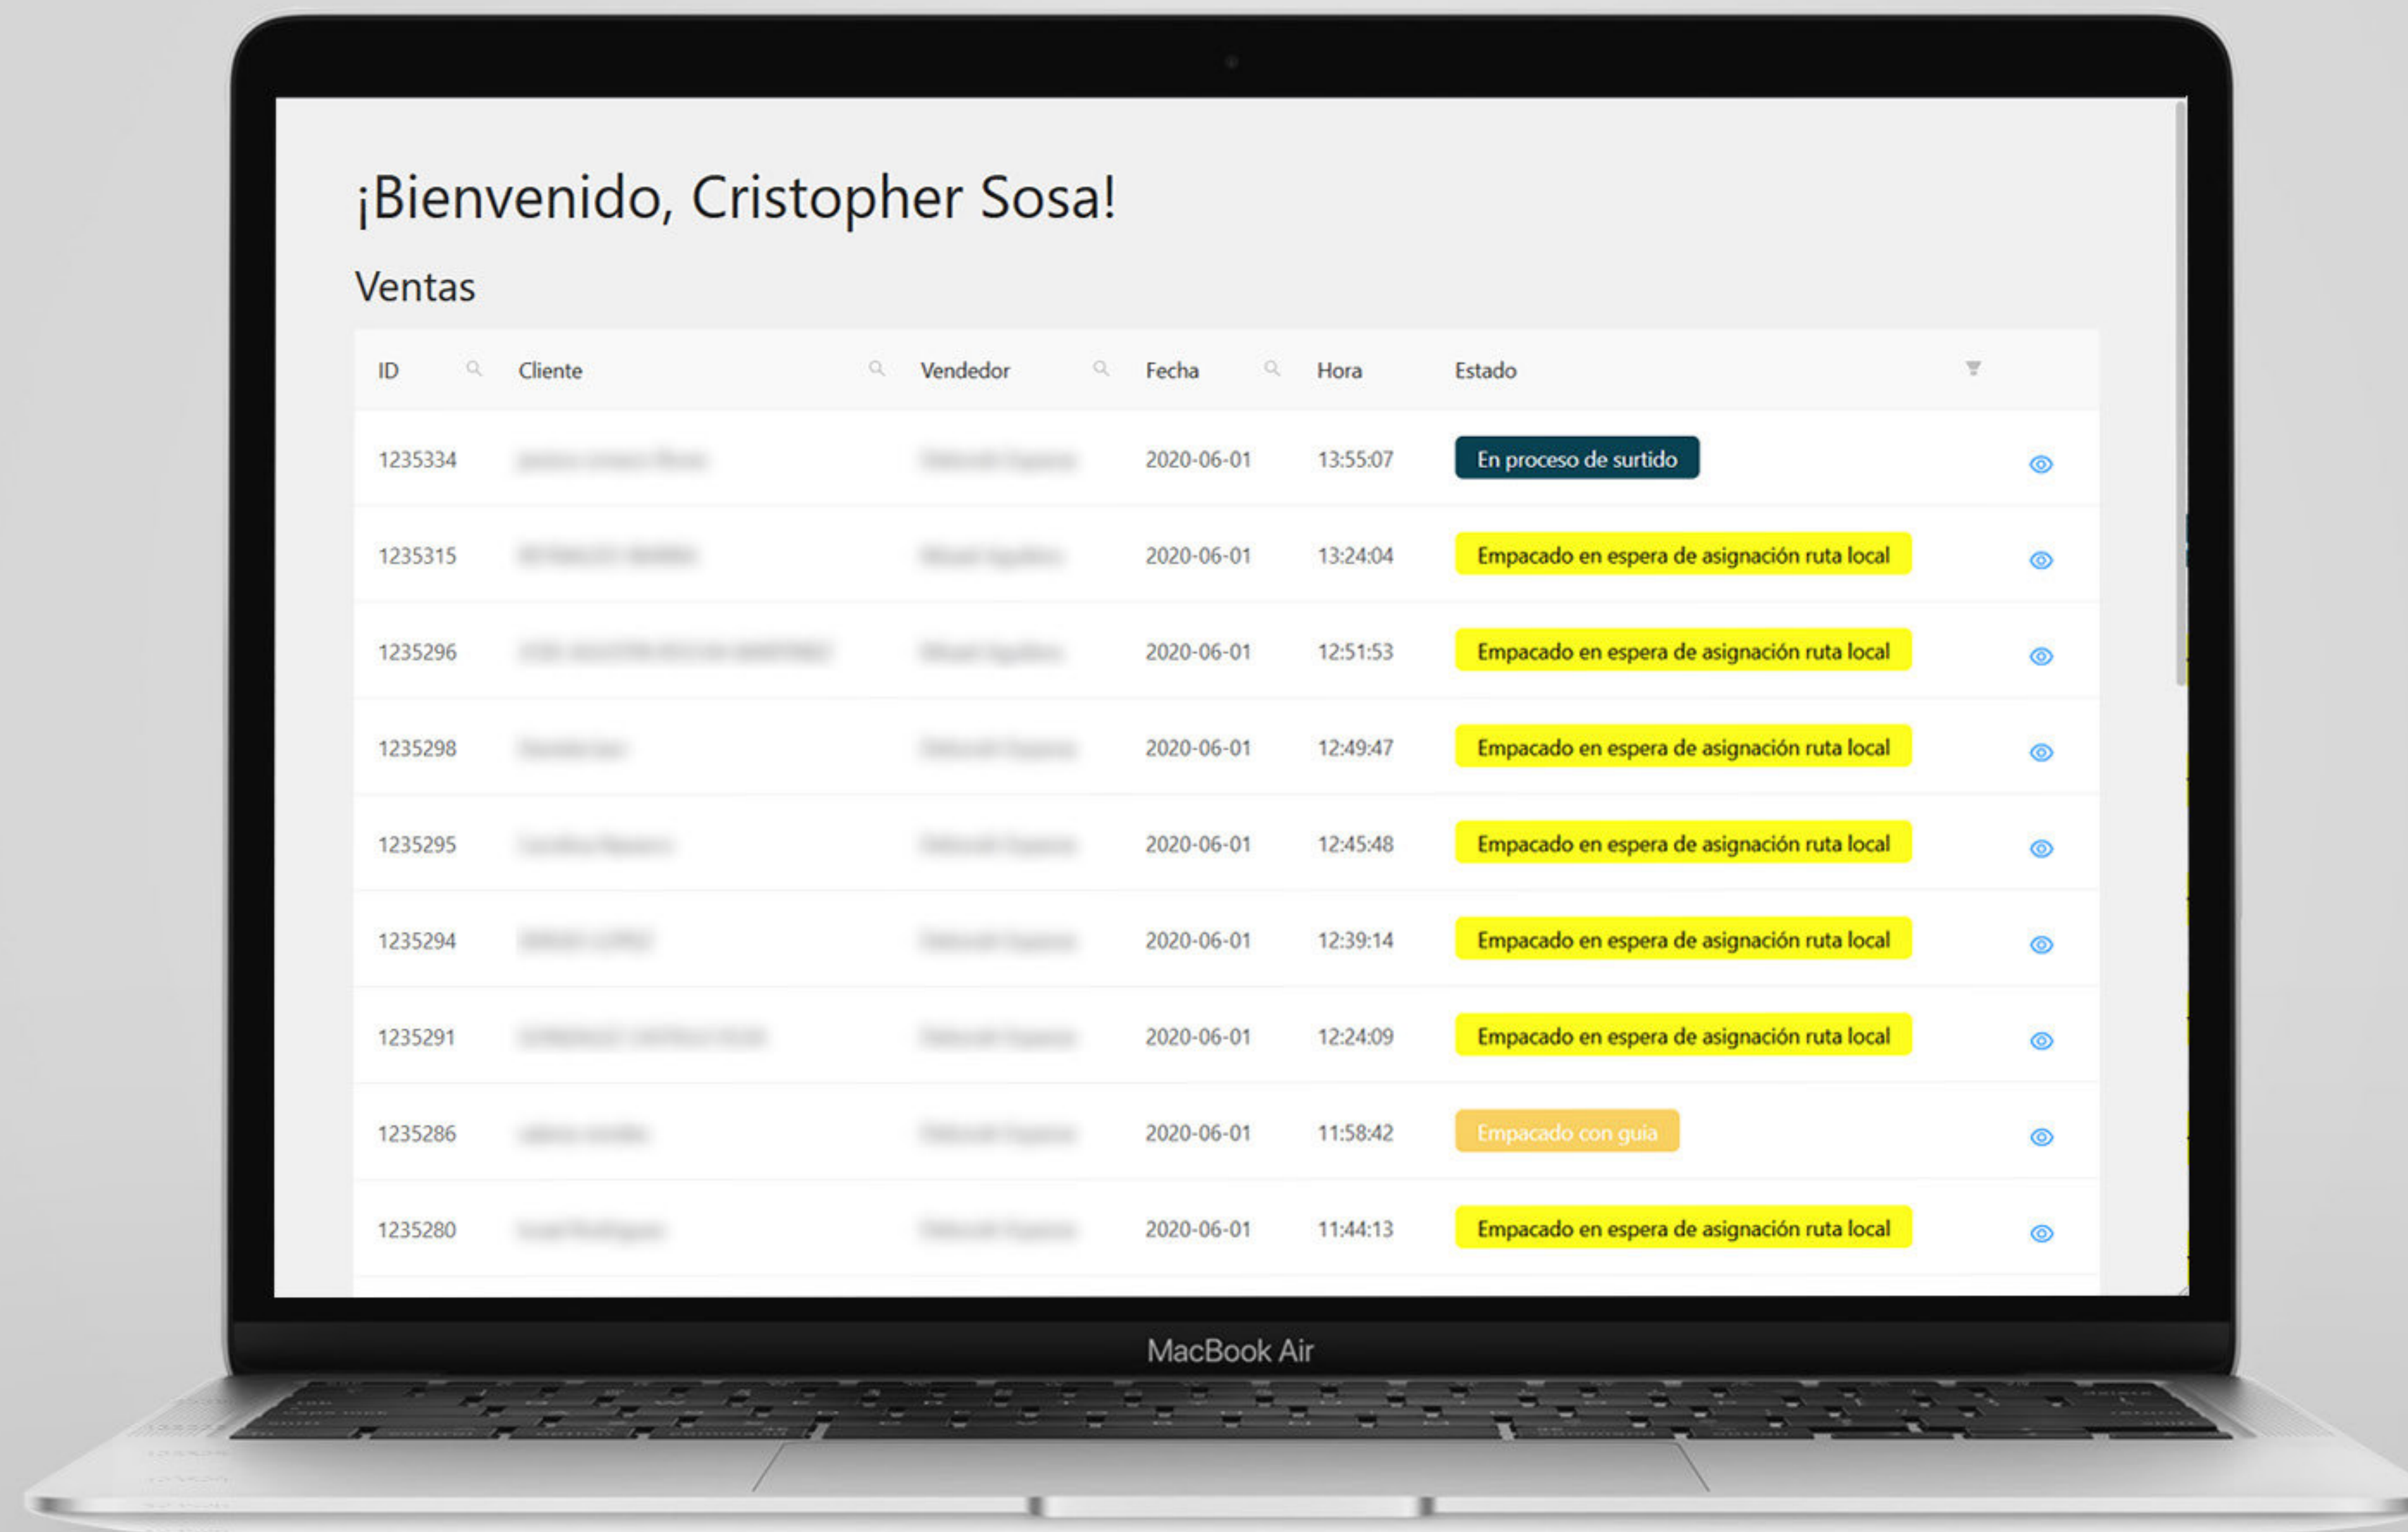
¡Bienvenido, Cristopher Sosa!

Ventas

| ID | Cliente | Vendedor | Fecha | Hora | Estado | |
|---|---|---|---|---|---|---|
| 1235334 | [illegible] | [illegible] | 2020-06-01 | 13:55:07 | En proceso de surtido | |
| 1235315 | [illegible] | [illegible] | 2020-06-01 | 13:24:04 | Empacado en espera de asignación ruta local | |
| 1235296 | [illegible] | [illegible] | 2020-06-01 | 12:51:53 | Empacado en espera de asignación ruta local | |
| 1235298 | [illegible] | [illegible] | 2020-06-01 | 12:49:47 | Empacado en espera de asignación ruta local | |
| 1235295 | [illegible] | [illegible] | 2020-06-01 | 12:45:48 | Empacado en espera de asignación ruta local | |
| 1235294 | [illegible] | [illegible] | 2020-06-01 | 12:39:14 | Empacado en espera de asignación ruta local | |
| 1235291 | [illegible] | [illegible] | 2020-06-01 | 12:24:09 | Empacado en espera de asignación ruta local | |
| 1235286 | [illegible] | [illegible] | 2020-06-01 | 11:58:42 | Empacado con guía | |
| 1235280 | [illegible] | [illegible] | 2020-06-01 | 11:44:13 | Empacado en espera de asignación ruta local | |

MacBook Air